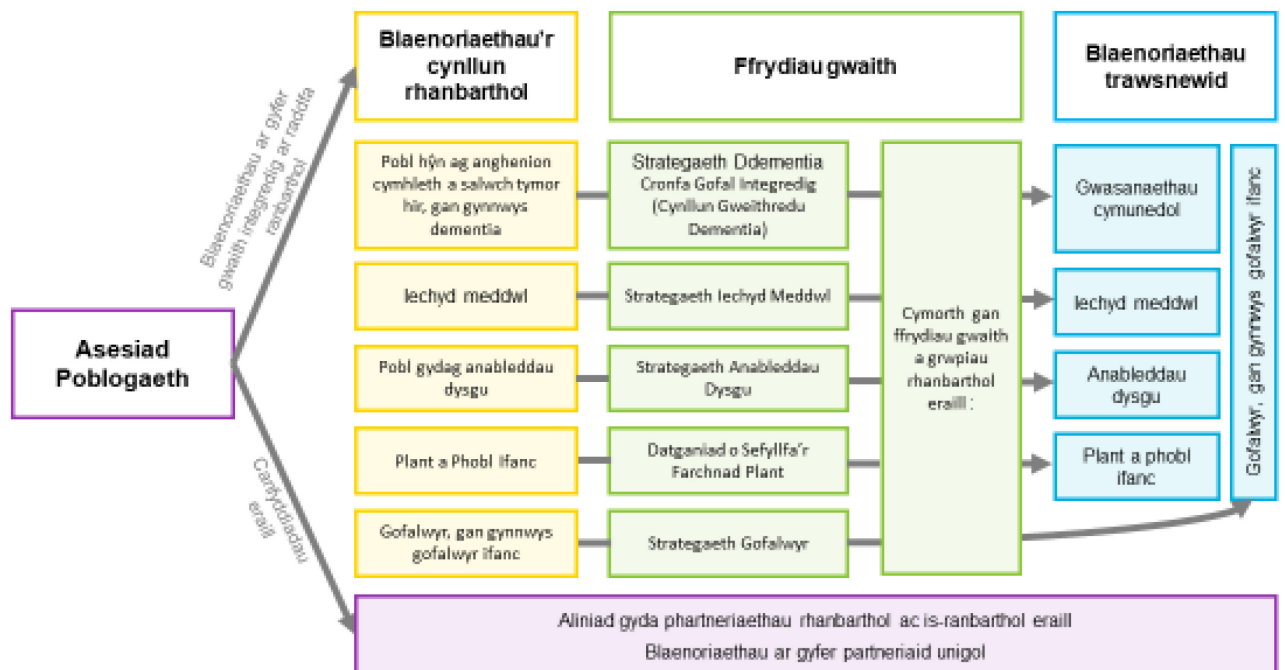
Asesiad Poblogaeth

Blaenoriaethau ar gyfer gwaith integredig ar raddfa ranbarthol

Canfyddiadau eraill

Blaenoriaethau'r cynllun rhanbarthol

Ffrydiau gwaith

Blaenoriaethau trawsnewid

Pobl hŷn ag anghenion cymhleth a salwch tymor hir, gan gynnwys dementia

Strategaeth Ddementia
Cronfa Gofal Integredig (Cynllun Gweithredu Dementia)

Iechyd meddwl

Strategaeth Iechyd Meddwl

Pobl gydag anableddau dysgu

Strategaeth Anableddau Dysgu

Plant a Phobl Ifanc

Datganiad o Sefyllfa'r Farchnad Plant

Gofalwyr, gan gynnwys gofalwyr ifanc

Strategaeth Gofalwyr

Cymorth gan ffrydiau gwaith a grwpiau rhanbarthol eraill :

Gwasanaethau cymunedol

Iechyd meddwl

Anableddau dysgu

Plant a phobl ifanc

Gofalwyr, gan gynnwys gofalwyr ifanc

Aliniad gyda phartneriaethau rhanbarthol ac is-ranbarthol eraill
Blaenoriaethau ar gyfer partneriaid unigol